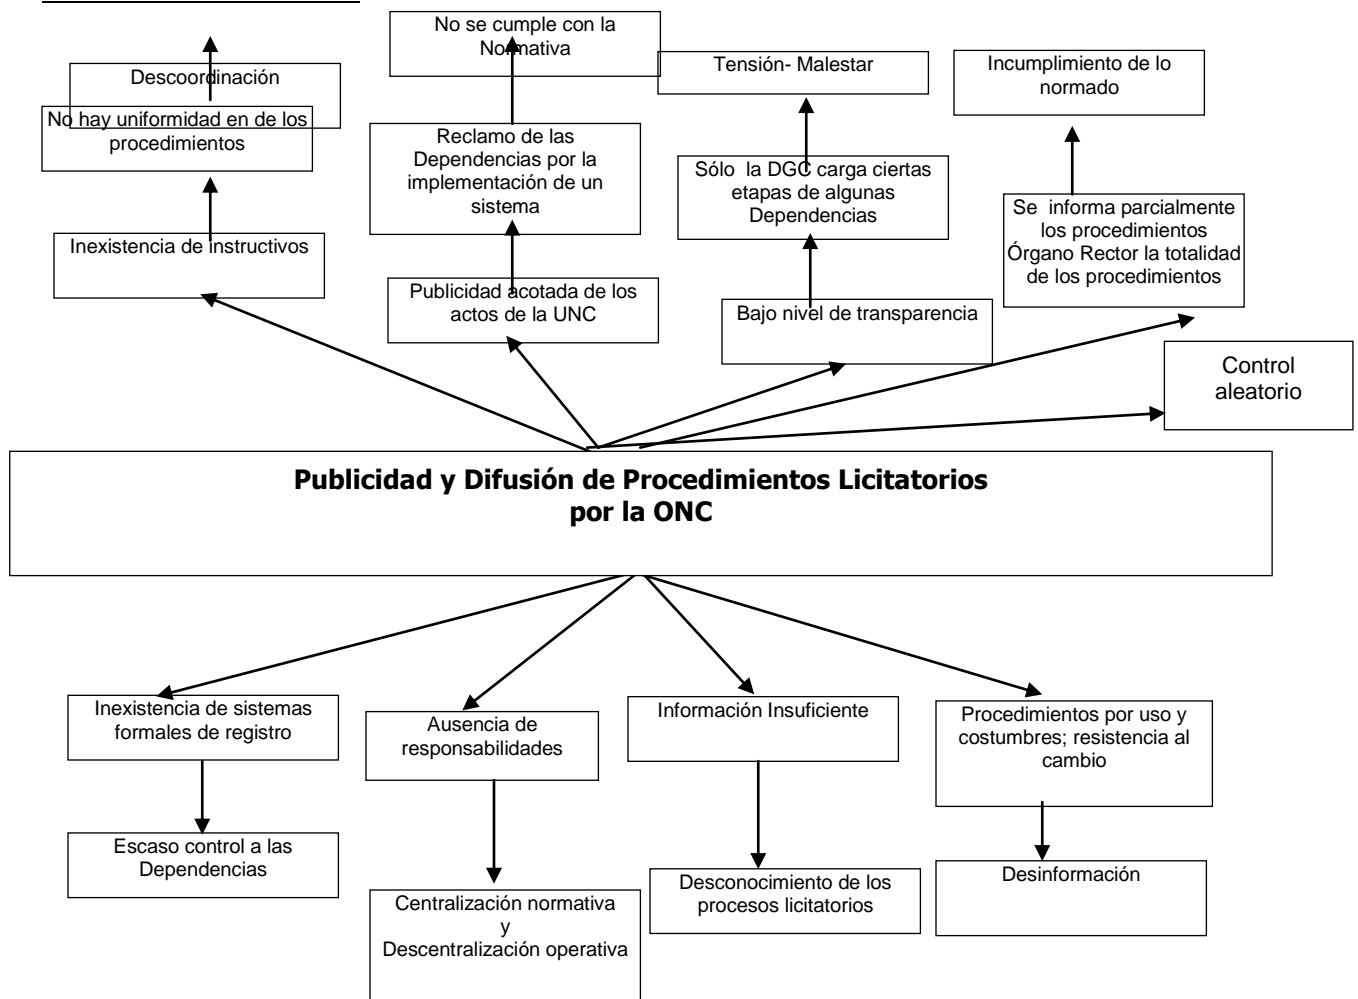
No se cumple con la Normativa

Tensión- Malestar

Incumplimiento de lo normado

Descoordinación

No hay uniformidad en de los procedimientos

Reclamo de las Dependencias por la implementación de un sistema

Sólo la DGC carga ciertas etapas de algunas Dependencias

Se informa parcialmente los procedimientos Órgano Rector la totalidad de los procedimientos

Inexistencia de instructivos

Publicidad acotada de los actos de la UNC

Bajo nivel de transparencia

Control aleatorio

**Publicidad y Difusión de Procedimientos Licitatorios por la ONC**

Inexistencia de sistemas formales de registro

Ausencia de responsabilidades

Información Insuficiente

Procedimientos por uso y costumbres; resistencia al cambio

Escaso control a las Dependencias

Centralización normativa y Descentralización operativa

Desconocimiento de los procesos licitatorios

Desinformación